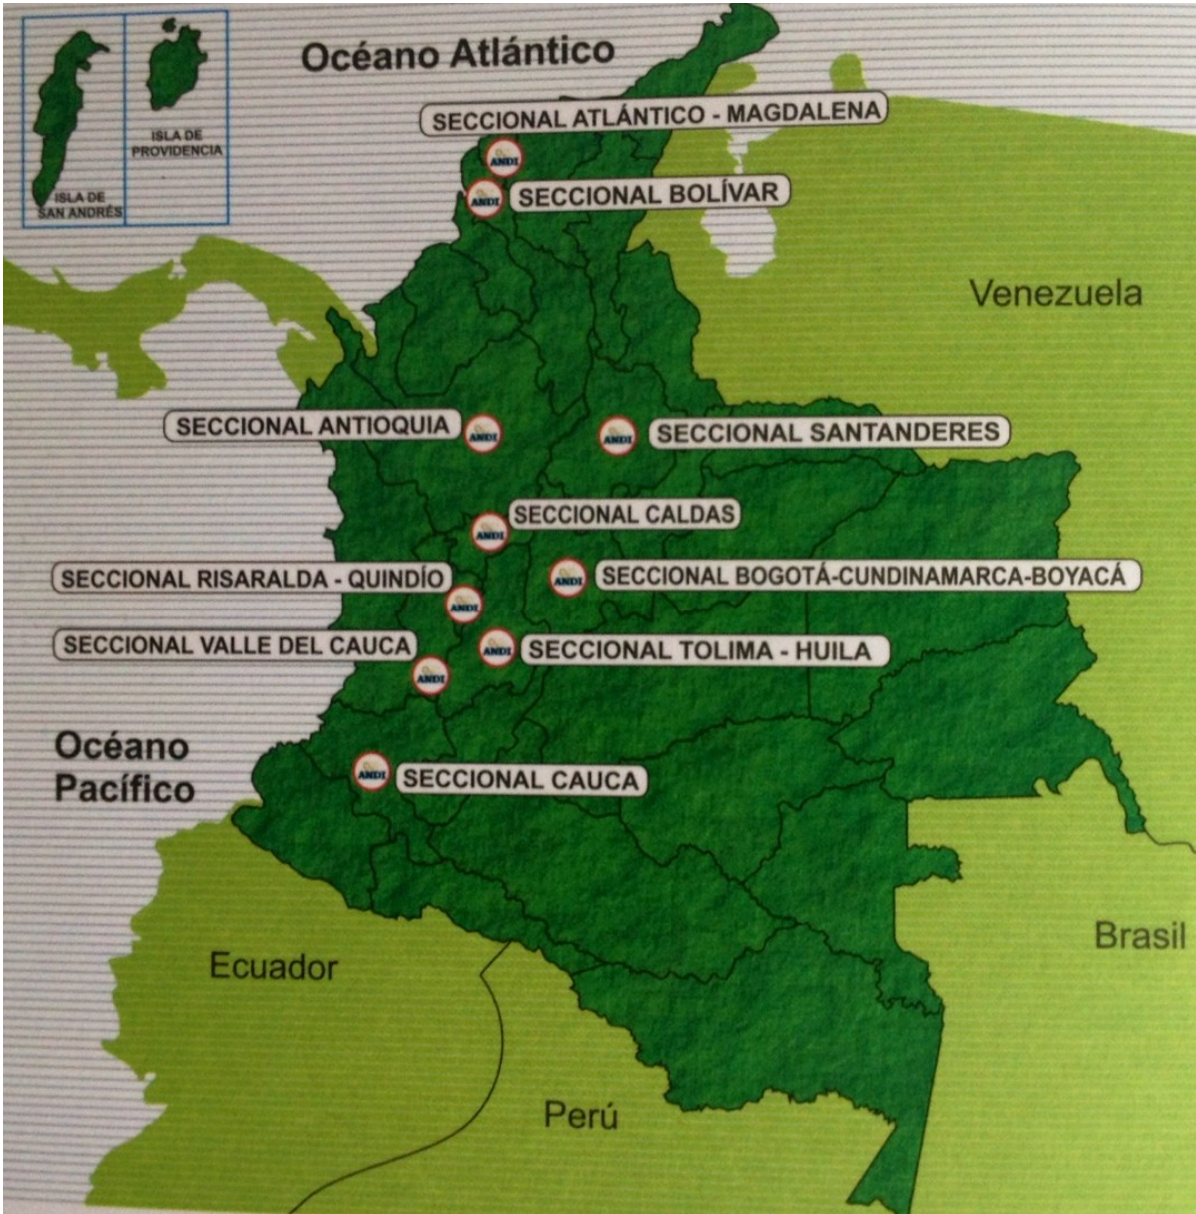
ISLA DE SAN ANDRÉS

ISLA DE PROVIDENCIA

Océano Atlántico

SECCIONAL ATLÁNTICO - MAGDALENA

ANDI

ANDI

SECCIONAL BOLÍVAR

Venezuela

SECCIONAL ANTIOQUIA

ANDI

ANDI

SECCIONAL SANTANDERES

ANDI

SECCIONAL CALDAS

SECCIONAL RISARALDA - QUINDÍO

ANDI

SECCIONAL BOGOTÁ-CUNDINAMARCA-BOYACÁ

ANDI

SECCIONAL VALLE DEL CAUCA

ANDI

SECCIONAL TOLIMA - HUILA

ANDI

Océano Pacífico

ANDI

SECCIONAL CAUCA

Brasil

Ecuador

Perú